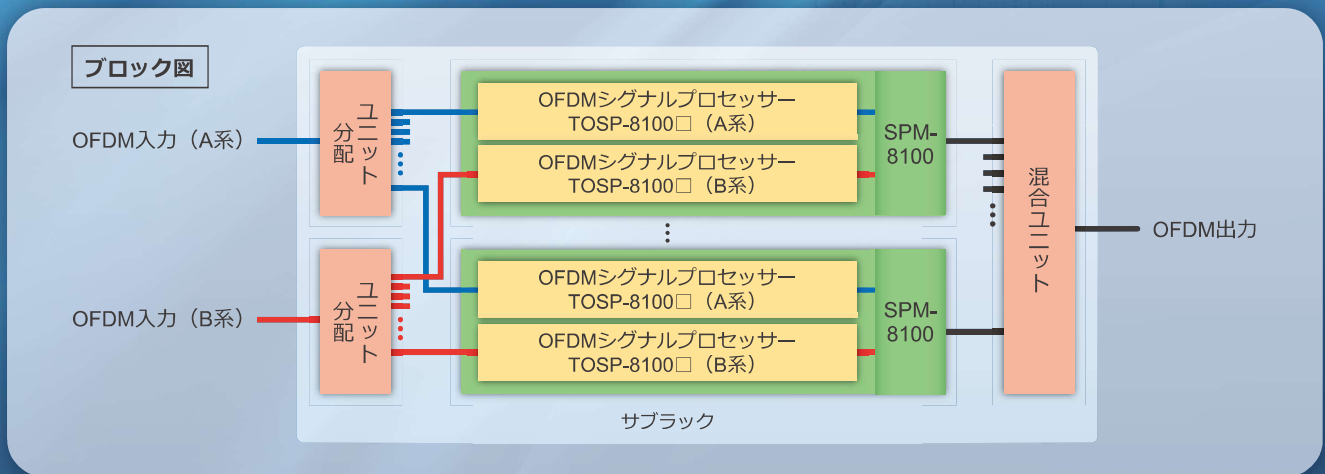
ブロック図

OFDM入力（A系）

分配ユニット

OFDMシグナルプロセッサー
TOSP-8100□（A系）

OFDMシグナルプロセッサー
TOSP-8100□（B系）

SPM-8100

混合ユニット

OFDM出力

OFDM入力（B系）

分配ユニット

OFDMシグナルプロセッサー
TOSP-8100□（A系）

OFDMシグナルプロセッサー
TOSP-8100□（B系）

SPM-8100

サブラック